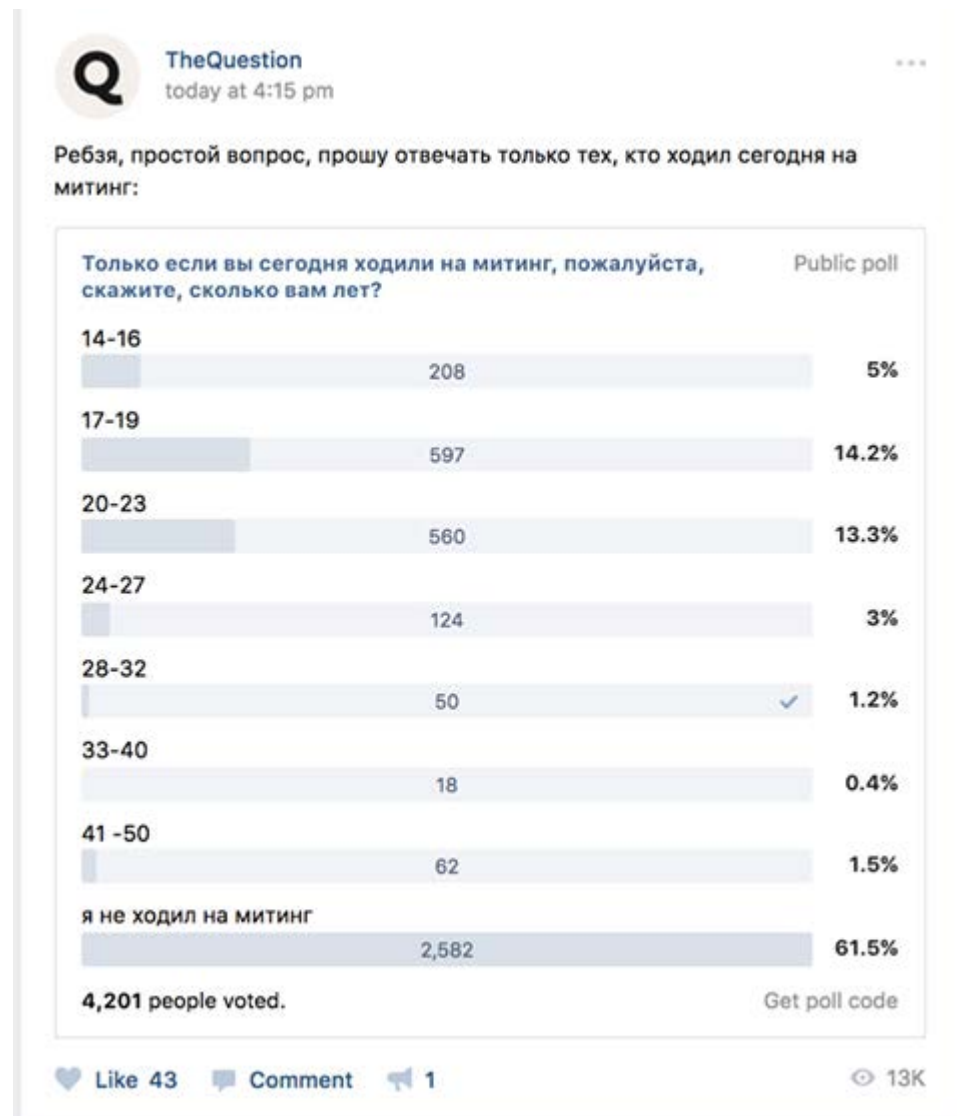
Q

TheQuestion
today at 4:15 pm

...

Ребзя, простой вопрос, прошу отвечать только тех, кто ходил сегодня на митинг:

Только если вы сегодня ходили на митинг, пожалуйста, скажите, сколько вам лет?

Public poll

14-16
208
5%

17-19
597
14.2%

20-23
560
13.3%

24-27
124
3%

28-32
50
1.2%

33-40
18
0.4%

41 -50
62
1.5%

я не ходил на митинг
2,582
61.5%

4,201 people voted.

Get poll code

Like 43

Comment

1

13K